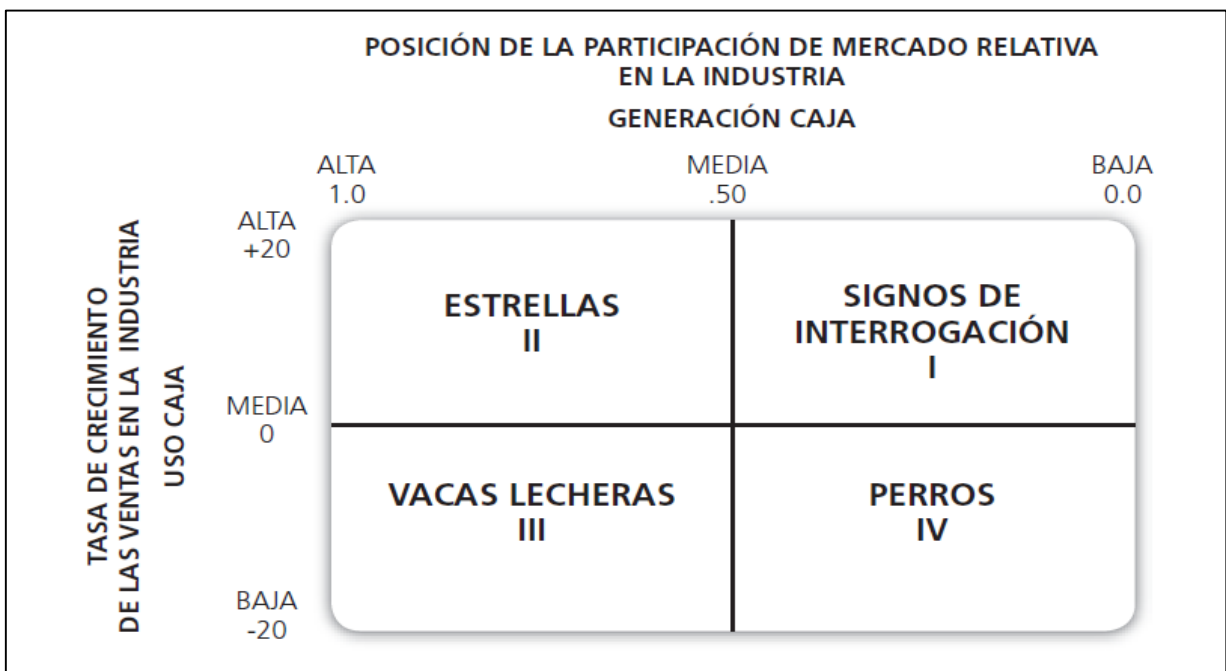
POSICIÓN DE LA PARTICIPACIÓN DE MERCADO RELATIVA EN LA INDUSTRIA

GENERACIÓN CAJA

ALTA 1.0

MEDIA .50

BAJA 0.0

TASA DE CRECIMIENTO DE LAS VENTAS EN LA INDUSTRIA

USO CAJA

ALTA +20

MEDIA 0

BAJA -20

ESTRELLAS
II

SIGNOS DE INTERROGACIÓN
I

VACAS LECHERAS
III

PERROS
IV